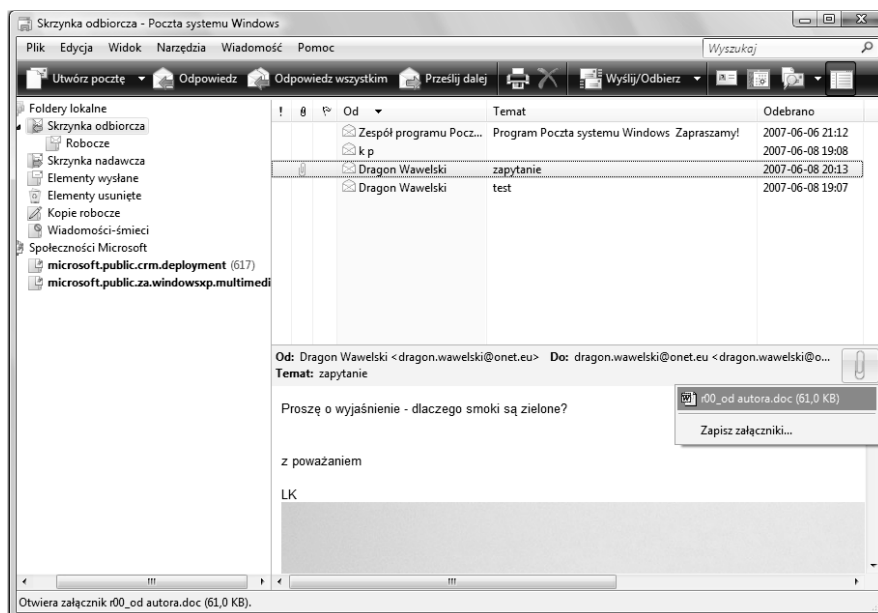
Skrzynka odbiorcza - Poczta systemu Windows

Plik Edycja Widok Narzędzia Wiadomość Pomoc

Wyszukaj

Utwórz pocztę Odpowiedz Odpowiedz wszystkim Prześlij dalej Wyślij/Odbierz

Foldery lokalne
Skrzynka odbiorcza
Robocze
Skrzynka nadawcza
Elementy wysłane
Elementy usunięte
Kopie robocze
Wiadomości-śmieci
Społeczności Microsoft
microsoft.public.crm.deployment (617)
microsoft.public.za.windowsxp.multimedi

| ! | Od | Temat | Odebrano |
|---|---|---|---|
| | Zespół programu Pocz... | Program Poczta systemu Windows Zapraszamy! | 2007-06-06 21:12 |
| | k p | | 2007-06-08 19:08 |
| | Dragon Wawelski | zapytanie | 2007-06-08 20:13 |
| | Dragon Wawelski | test | 2007-06-08 19:07 |

Od: Dragon Wawelski <dragon.wawelski@onet.eu> Do: dragon.wawelski@onet.eu <dragon.wawelski@o...
Temat: zapytanie

r00_od autora.doc (61,0 KB)
Zapisz załączniki...

Proszę o wyjaśnienie - dlaczego smoki są zielone?

z poważaniem

LK

Otwiera załącznik r00_od autora.doc (61,0 KB).